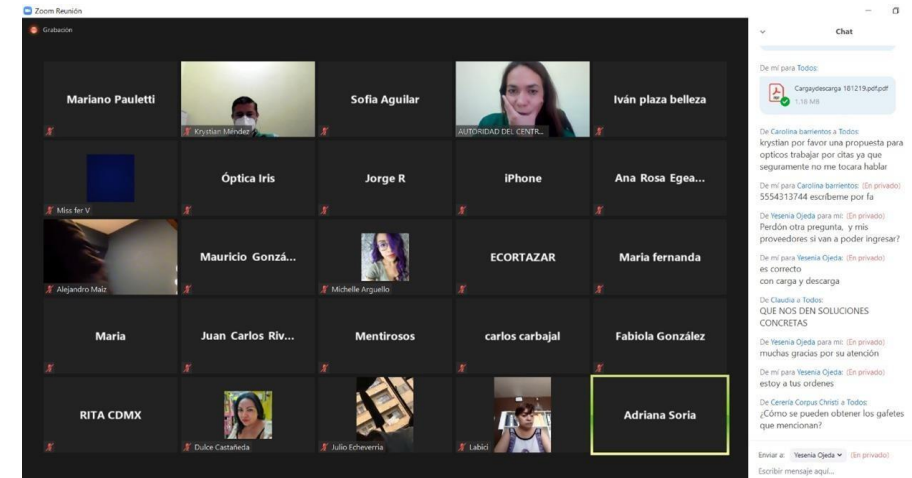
Zoom Reunión

Grabación

Mariano Pauletti

Krystian Méndez

Sofia Aguilar

AUTORIDAD DEL CENTR...

Iván plaza belleza

Miss fer V

Óptica Iris

Jorge R

iPhone

Ana Rosa Egea...

Alejandro Maiz

Mauricio Gonzá...

Michelle Arguello

ECORTAZAR

Maria fernanda

Maria

Juan Carlos Riv...

Mentirosos

carlos carbajal

Fabiola González

RITA CDMX

Dulce Castañeda

Julio Echeverria

Labici

Adriana Soria

Chat

De mí para Todos:

Cargaydescarga 181219.pdf.pdf
1.16 MB

De Carolina barrientos a Todos:
krystian por favor una propuesta para opticos trabajar por citas ya que seguramente no me tocara hablar

De mí para Carolina barrientos: (En privado)
5554313744 escribeme por fa

De Yesenia Ojeda para mí: (En privado)
Perdón otra pregunta, y mis proveedores si van a poder ingresar?

De mí para Yesenia Ojeda: (En privado)
es correcto
con carga y descarga

De Claudia a Todos:
QUE NOS DEN SOLUCIONES CONCRETAS

De Yesenia Ojeda para mí: (En privado)
muchas gracias por su atención

De mí para Yesenia Ojeda: (En privado)
estoy a tus ordenes

De Cerería Corpus Christi a Todos:
¿Cómo se pueden obtener los gafetes que mencionan?

Enviar a: Yesenia Ojeda (En privado)

Escribir mensaje aquí...